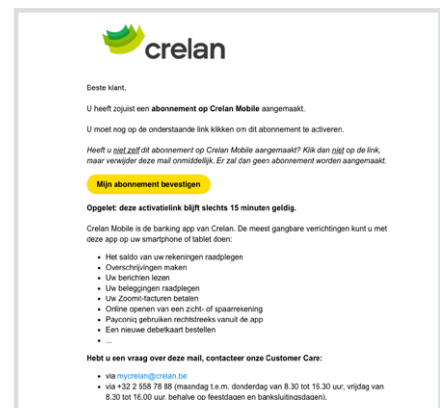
crelan

Beste klant,

U heeft zojuist een **abonnement op Crelan Mobile** aangemaakt.

U moet nog op de onderstaande link klikken om dit abonnement te activeren.

*Heeft u niet zelf dit abonnement op Crelan Mobile aangemaakt? Klik dan niet op de link, maar verwijder deze mail onmiddellijk. Er zal dan geen abonnement worden aangemaakt.*

Mijn abonnement bevestigen

**Opgelet: deze activatielink blijft slechts 15 minuten geldig.**

Crelan Mobile is de banking app van Crelan. De meest gangbare verrichtingen kunt u met deze app op uw smartphone of tablet doen:

- Het saldo van uw rekeningen raadplegen
- Overschrijvingen maken
- Uw berichten lezen
- Uw beleggingen raadplegen
- Uw Zoomit-facturen betalen
- Online openen van een zicht- of spaarrekening
- Payconiq gebruiken rechtstreeks vanuit de app
- Een nieuwe debetkaart bestellen
- ...

**Hebt u een vraag over deze mail, contacteer onze Customer Care:**

- via mycrelan@crelan.be
- via +32 2 558 78 88 (maandag t.e.m. donderdag van 8.30 tot 16.30 uur, vrijdag van 8.30 tot 16.00 uur, behalve op feestdagen en banksluitingsdagen).